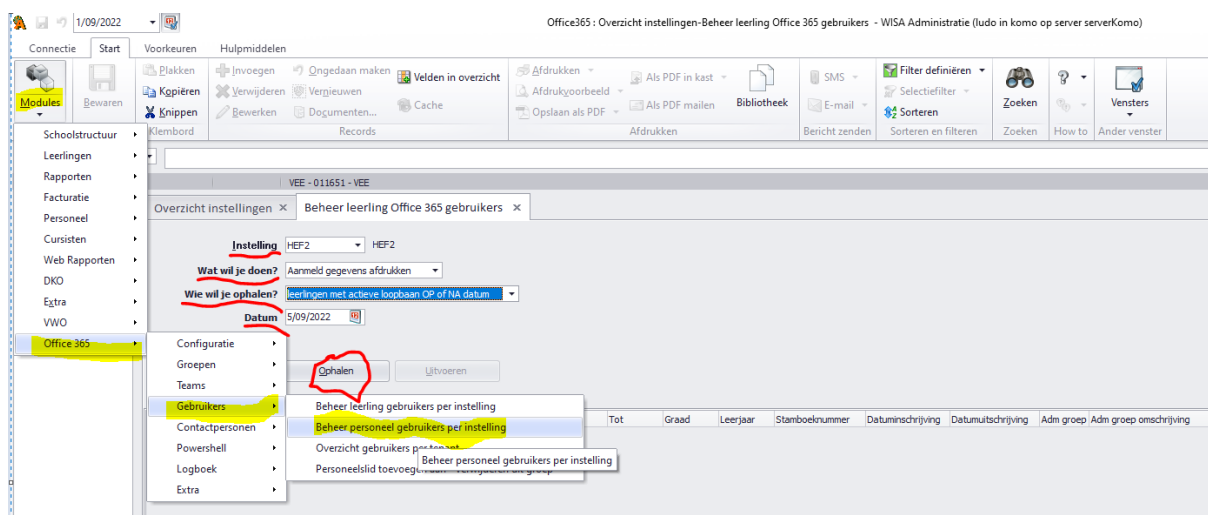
1/09/2022

Office365 : Overzicht instellingen-Beheer leerling Office 365 gebruikers - WISA Administratie (ludo in komo op server serverKomo)

Connectie Start Voorkeuren Hulpmiddelen

Modules Bewaren Plakken Kopiëren Knippen Klembord Invoegen Verwijderen Bewerken Ongedaan maken Vernieuwen Documenten... Velden in overzicht Cache Records Afdrukken Afdrukvoorbeeld Opslaan als PDF Als PDF in kast Als PDF mailen Bibliotheek Afdrukken SMS E-mail Bericht zenden Filter definiëren Selectiefilter Sorteren Sorteren en filteren Zoeken Zoeken How to Vensters Ander venster

Schoolstructuur
Leerlingen
Rapporten
Facturatie
Personeel
Cursisten
Web Rapporten
DKO
Extra
VWO
Office 365

Configuratie
Groepen
Teams
Gebruikers
Contactpersonen
Powershell
Logboek
Extra

Beheer leerling gebruikers per instelling
Beheer personeel gebruikers per instelling
Overzicht gebruikers per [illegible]
Personeelslid toevoeg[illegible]
Beheer personeel gebruikers per instelling

VEE - 011651 - VEE

Overzicht instellingen × Beheer leerling Office 365 gebruikers ×

Instelling HEF2 HEF2
Wat wil je doen? Aanmeld gegevens afdrukken
Wie wil je ophalen? leerlingen met actieve loopbaan OP of NA datum
Datum 5/09/2022

Ophalen Uitvoeren

Tot Graad Leerjaar Stamboeknummer Datuminschrijving Datumuitschrijving Adm groep Adm groep omschrijving